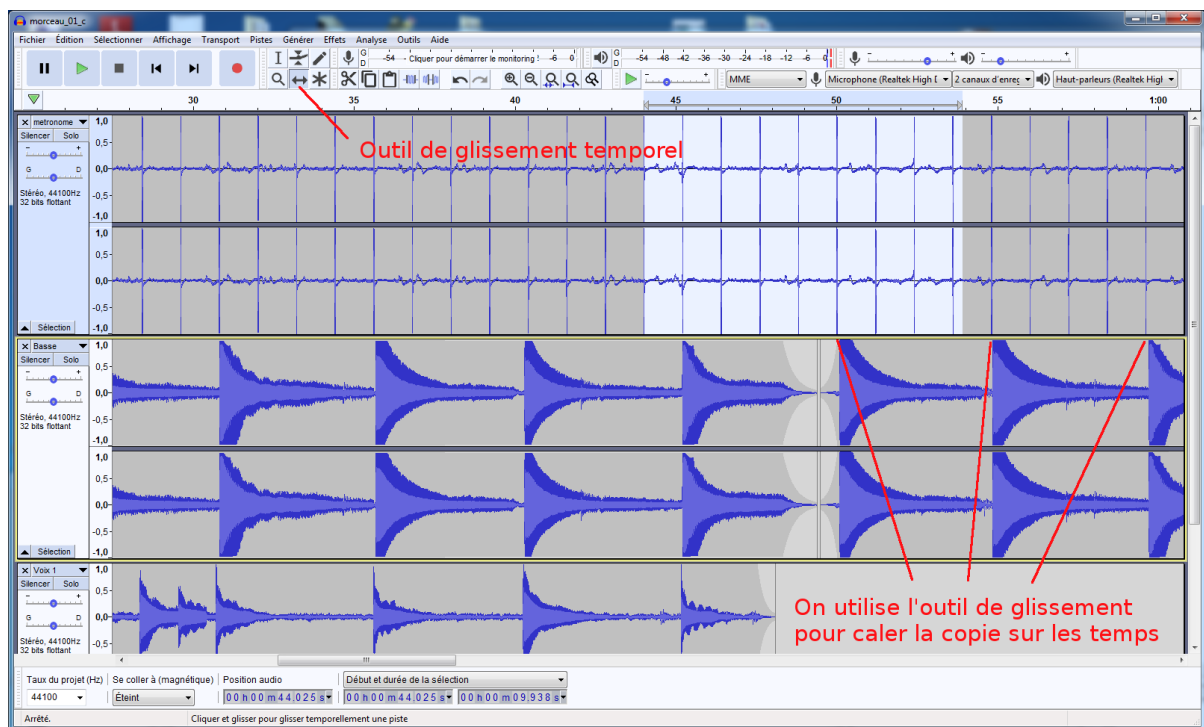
morceau_01_c

Fichier Édition Sélectionner Affichage Transport Pistes Générer Effets Analyse Outils Aide

G D -54 Cliquer pour démarrer le monitoring ! -6 0 G D -54 -48 -42 -36 -30 -24 -18 -12 -6 0

MME Microphone (Realtek High D 2 canaux d'enreg Haut-parleurs (Realtek High

30 35 40 45 50 55 1:00

metronome
Silencer Solo
G D
Stéréo, 44100Hz
32 bits flottant
Sélection

1,0 0,5 0,0 -0,5 -1,0
1,0 0,5 0,0 -0,5 -1,0

Outil de glissement temporel

Basse
Silencer Solo
G D
Stéréo, 44100Hz
32 bits flottant
Sélection

1,0 0,5 0,0 -0,5 -1,0
1,0 0,5 0,0 -0,5 -1,0

Voix 1
Silencer Solo
G D
Stéréo, 44100Hz
32 bits flottant

1,0 0,5 0,0 -0,5

On utilise l'outil de glissement pour caler la copie sur les temps

Taux du projet (Hz) Se coller à (magnétique) Position audio Début et durée de la sélection
44100 Éteint 00 h 00 m 44,025 s 00 h 00 m 44,025 s 00 h 00 m 09,938 s

Arrêté. Cliquer et glisser pour glisser temporellement une piste